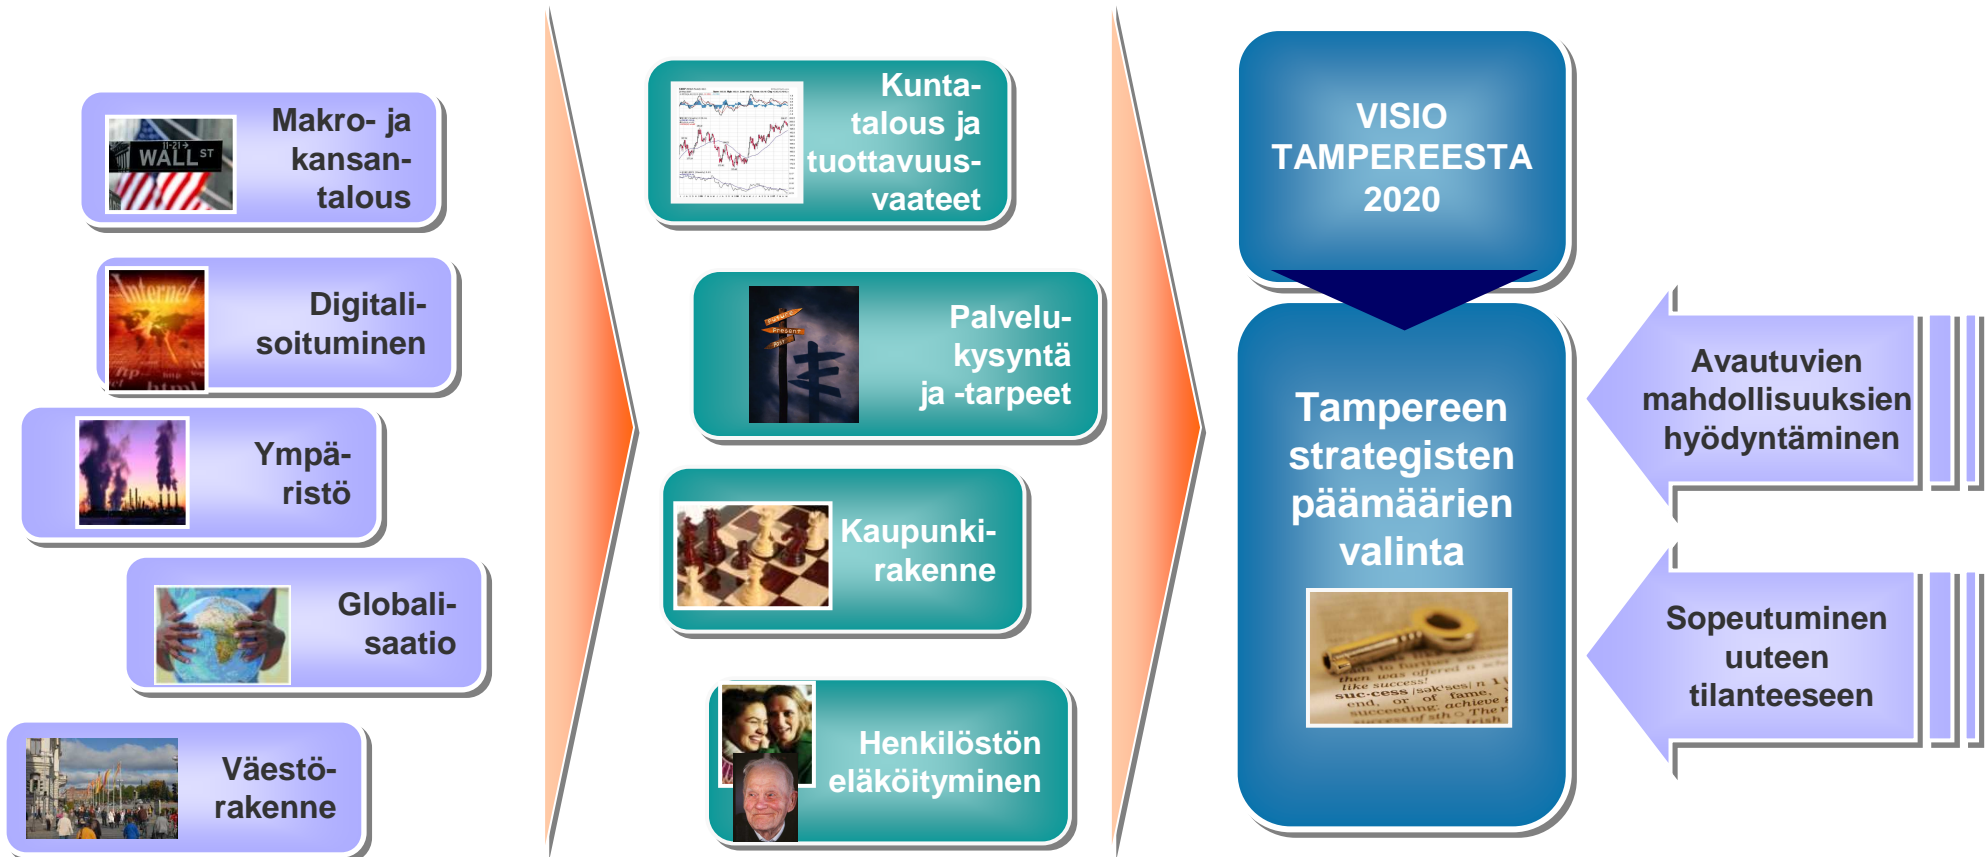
Makro- ja kansantalous

Digitalisoituminen

Ympäristö

Globalisaatio

Väestörakenne

Kuntatalous ja tuottavuusvaateet

Palvelukysyntä ja -tarpeet

Kaupunkirakenne

Henkilöstön eläköityminen

VISIO TAMPEREESTA 2020

Tampereen strategisten päämäärien valinta

Avautuvien mahdollisuuksien hyödyntäminen

Sopeutuminen uuteen tilanteeseen